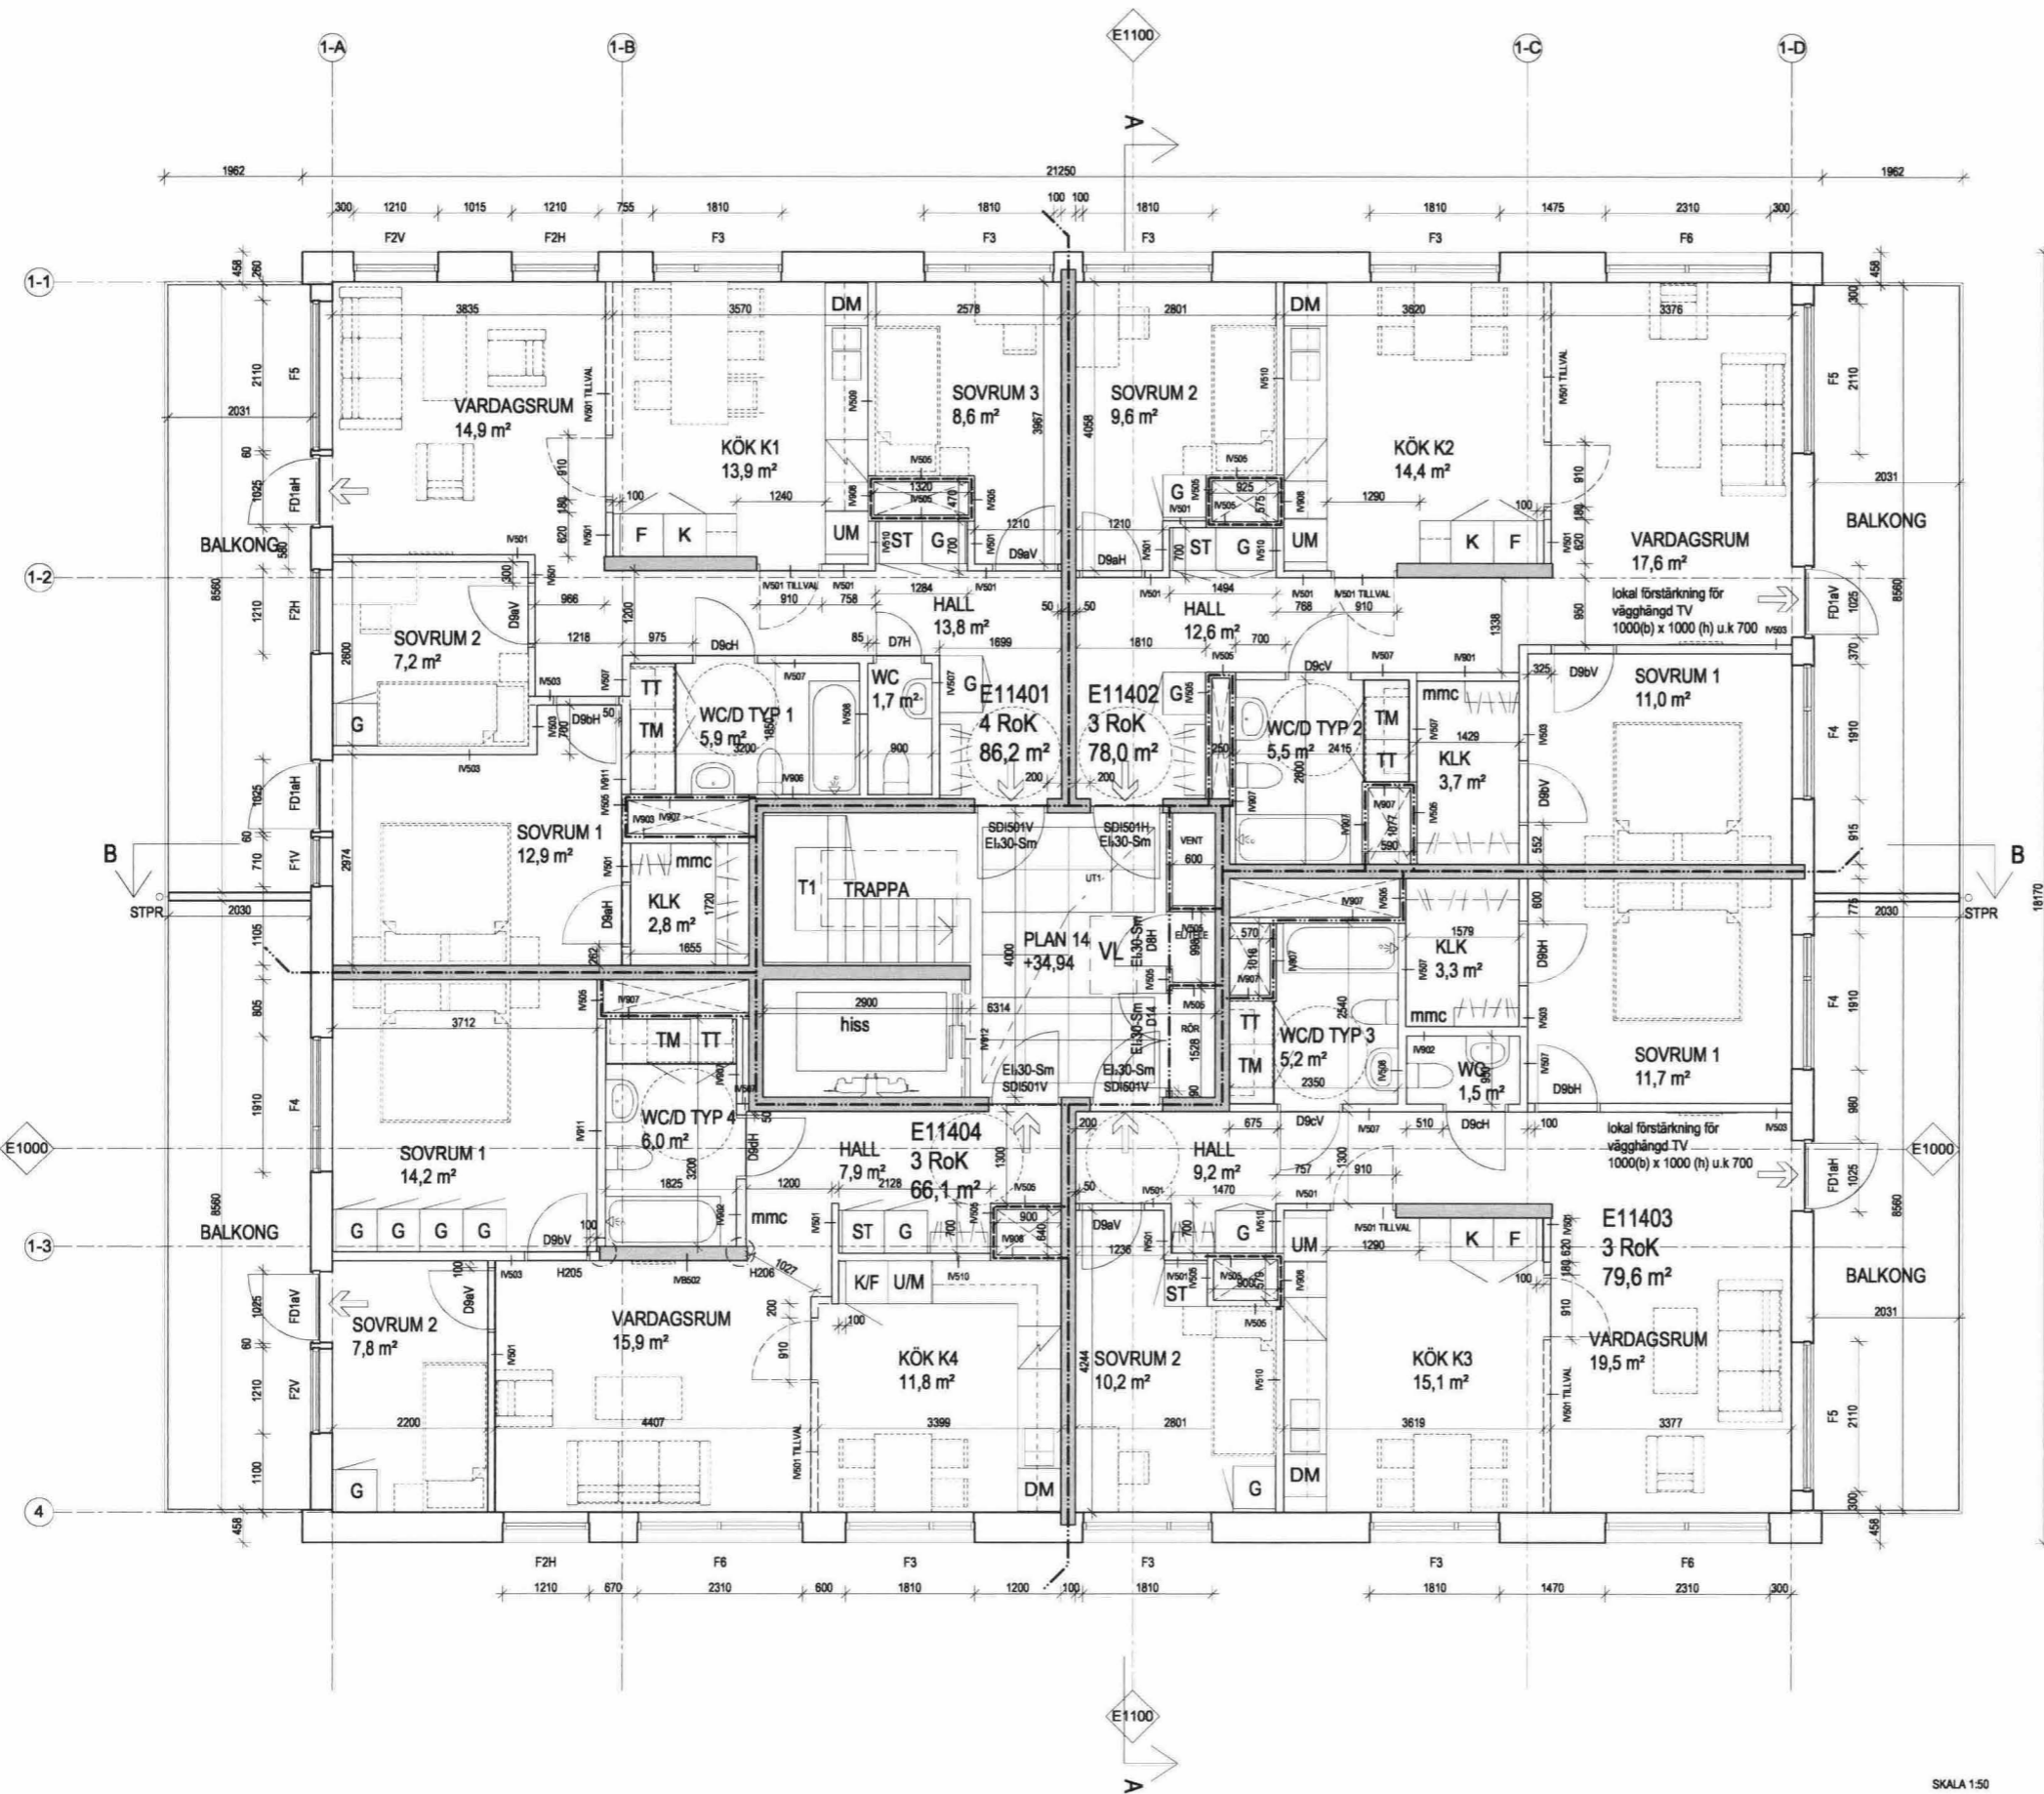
1-A
1-B
E1100
1-C
1-D

A

1962
21250
1962

300 1210 1015 1210 755 1810 1810 100 100 1810 1810 1475 2310 300

F2V F2H F3 F3 F3 F3 F6

1-1
1-2
1-3
4

VARDAGSRUM
14,9 m²

KÖK K1
13,9 m²

DM

SOVRUM 3
8,6 m²

SOVRUM 2
9,6 m²

DM

KÖK K2
14,4 m²

VARDAGSRUM
17,6 m²

BALKONG

BALKONG

SOVRUM 2
7,2 m²

HALL
13,8 m²

HALL
12,6 m²

lokal förstärkning för vägghängd TV
1000(b) x 1000 (h) u.k 700

SOVRUM 1
11,0 m²

WC/D TYP 1
5,9 m²

WC
1,7 m²

E11401
4 RoK
86,2 m²

E11402
3 RoK
78,0 m²

WC/D TYP 2
5,5 m²

KLK
3,7 m²

mmc

SOVRUM 1
12,9 m²

mmc

KLK
2,8 m²

T1 TRAPPA

SDI501V
EI30-Sm

SDI501H
EI30-Sm

VENT
600

PLAN 14
+34,94

VL

KLK
3,3 m²

mmc

hiss

WC/D TYP 3
5,2 m²

WC
1,5 m²

SOVRUM 1
11,7 m²

EI30-Sm
SDI501V

EI30-Sm
SDI501V

WC/D TYP 4
6,0 m²

B
STPR

B
STPR

E1000
E1000

SOVRUM 1
14,2 m²

HALL
7,9 m²

E11404
3 RoK
66,1 m²

HALL
9,2 m²

lokal förstärkning för vägghängd TV
1000(b) x 1000 (h) u.k 700

E11403
3 RoK
79,6 m²

BALKONG

BALKONG

G G G G

mmc

ST G

K/F U/M

UM

K F

SOVRUM 2
7,8 m²

VARDAGSRUM
15,9 m²

KÖK K4
11,8 m²

SOVRUM 2
10,2 m²

KÖK K3
15,1 m²

VARDAGSRUM
19,5 m²

G

DM

G

DM

F2H F6 F3 F3 F3 F6

1210 670 2310 600 1810 1200 100 1810 1810 1470 2310 300

E1100

A

SKALA 1:50